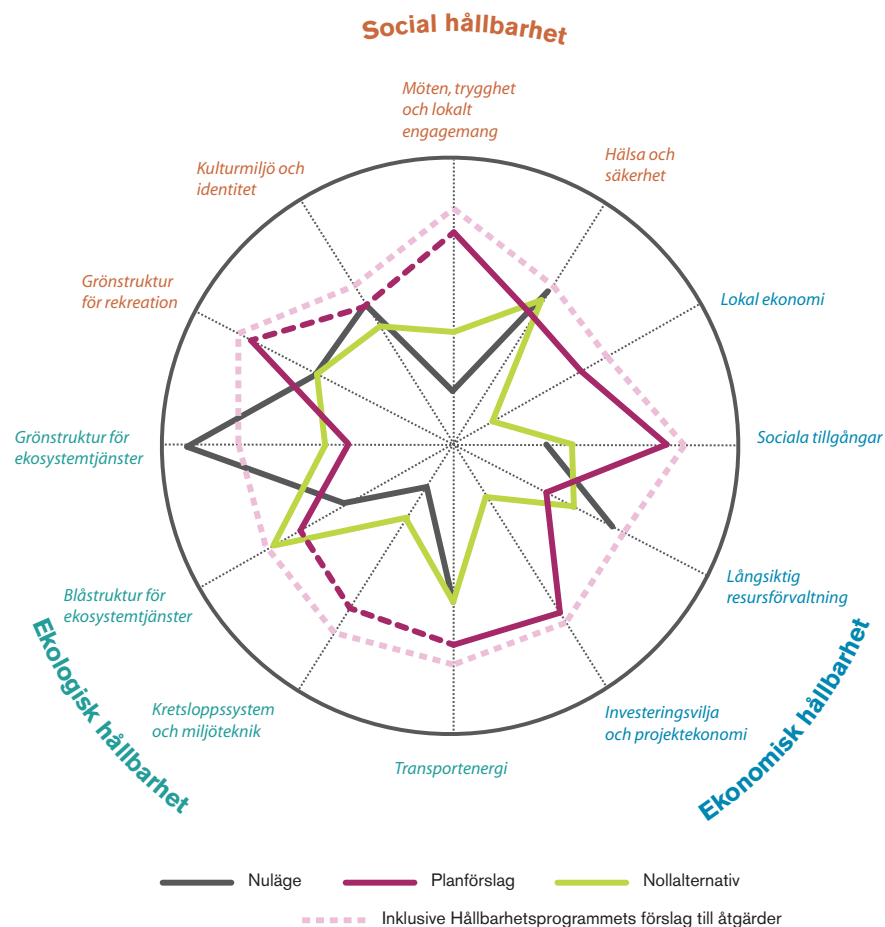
Social hållbarhet

Möten, trygghet och lokalt engagemang

Hälsa och säkerhet

Lokal ekonomi

Sociala tillgångar

Långsiktig resursförvaltning

Investeringsvilja och projektekonomi

Transportenergi

Kretsloppssystem och miljöteknik

Blåstruktur för ekosystemtjänster

Grönstruktur för ekosystemtjänster

Grönstruktur för rekreation

Kulturmiljö och identitet

Ekologisk hållbarhet

Ekonomisk hållbarhet

Nuläge

Planförslag

Nollalternativ

Inklusive Hållbarhetsprogrammets förslag till åtgärder